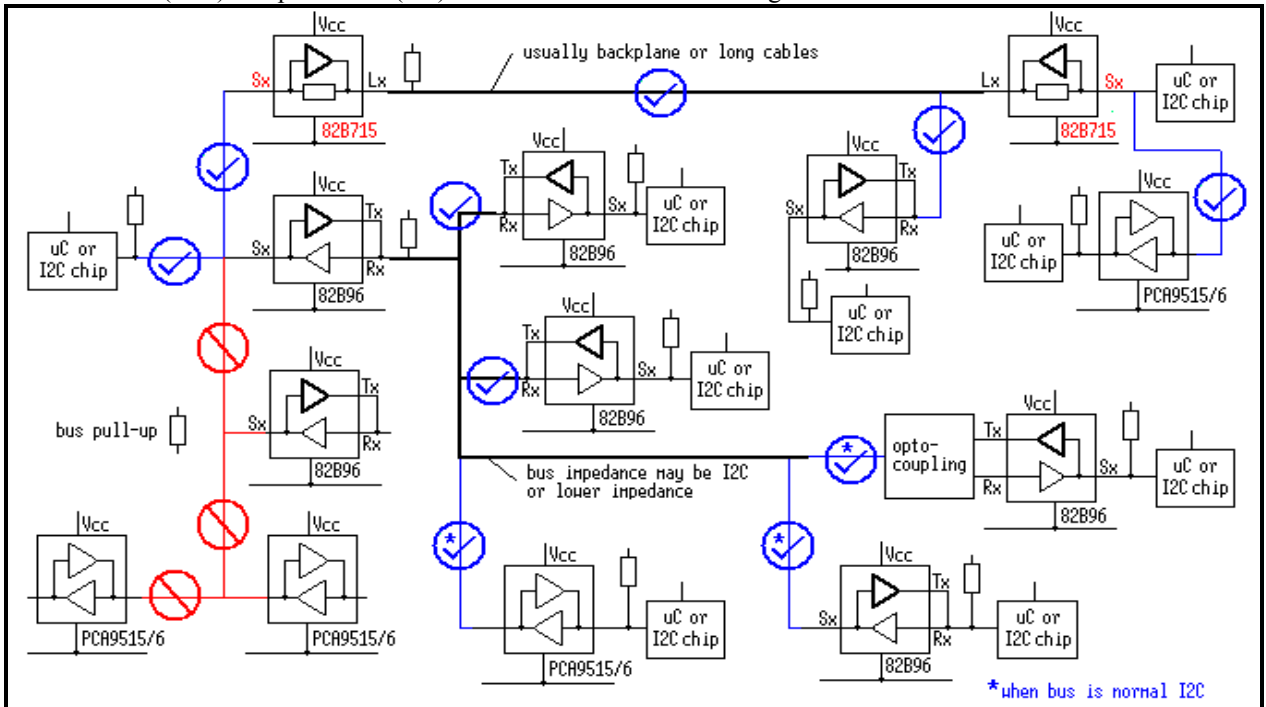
Vcc
Sx
Lx
82B715

usually backplane or long cables

Vcc
Lx
Sx
82B715

uC or I2C chip

Vcc
Tx
Rx
Sx
82B96

uC or I2C chip

Vcc
Tx
Sx
Rx
82B96

uC or I2C chip

uC or I2C chip

Vcc
Sx
Tx
Rx
82B96

uC or I2C chip

Vcc
PCA9515/6

Vcc
Tx
Rx
Sx
82B96

uC or I2C chip

Vcc
Tx
Sx
Rx
82B96

bus pull-up

opto-coupling

Vcc
Tx
Rx
Sx
82B96

uC or I2C chip

bus impedance may be I2C or lower impedance

Vcc
PCA9515/6

Vcc
PCA9515/6

Vcc
PCA9515/6

uC or I2C chip

Vcc
Sx
Tx
Rx
82B96

uC or I2C chip

*when bus is normal I2C